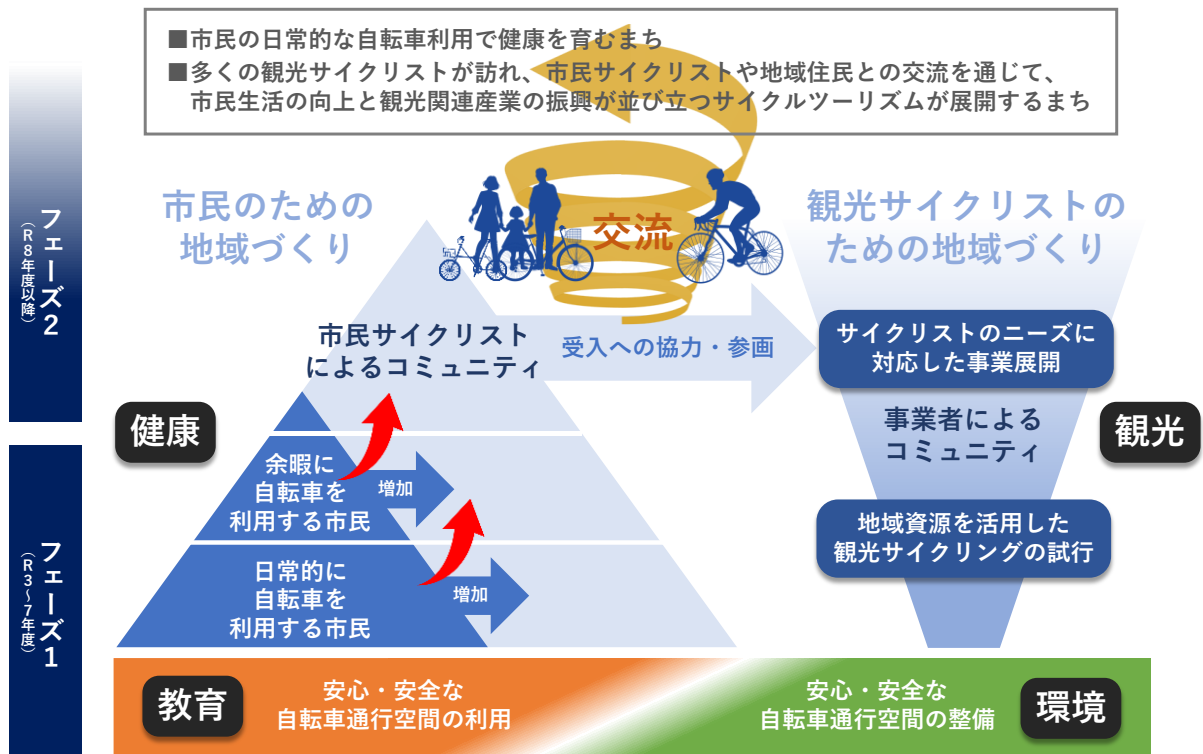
■市民の日常的な自転車利用で健康を育むまち
■多くの観光サイクリストが訪れ、市民サイクリストや地域住民との交流を通じて、市民生活の向上と観光関連産業の振興が並び立つサイクルツーリズムが展開するまち

フェーズ2
（R8年度以降）

フェーズ1
（R3～7年度）

市民のための地域づくり

交流

観光サイクリストのための地域づくり

市民サイクリストによるコミュニティ

受入への協力・参画

サイクリストのニーズに対応した事業展開

事業者によるコミュニティ

健康

観光

余暇に自転車を利用する市民

増加

日常的に自転車を利用する市民

増加

地域資源を活用した観光サイクリングの試行

教育

安心・安全な自転車通行空間の利用

安心・安全な自転車通行空間の整備

環境